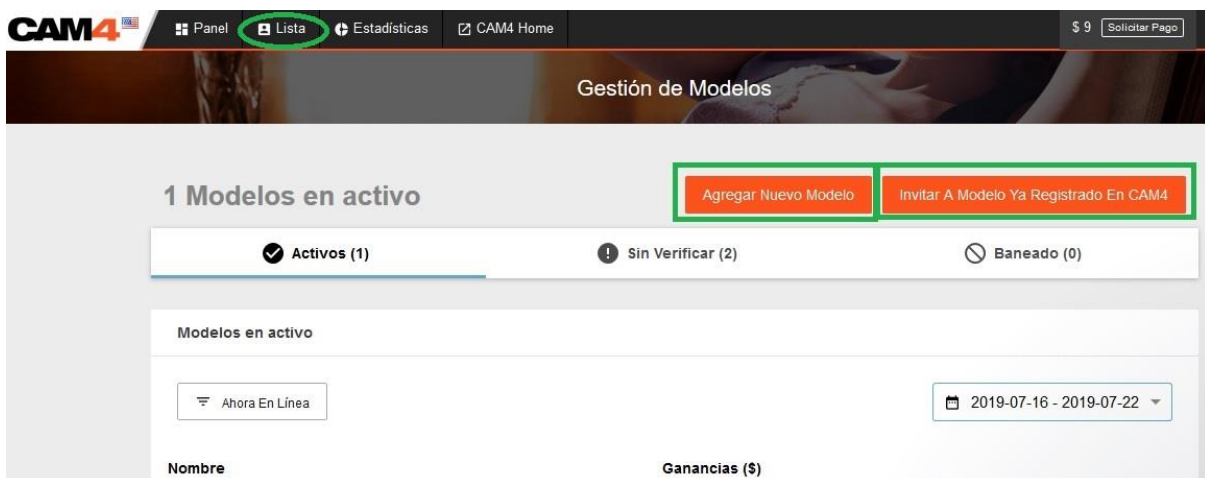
CAM4 Panel Lista Estadísticas CAM4 Home $ 9 Solicitar Pago

Gestión de Modelos

1 Modelos en activo

Agregar Nuevo Modelo

Invitar A Modelo Ya Registrado En CAM4

Activos (1)

Sin Verificar (2)

Baneado (0)

Modelos en activo

Ahora En Línea

2019-07-16 - 2019-07-22

Nombre

Ganancias ($)